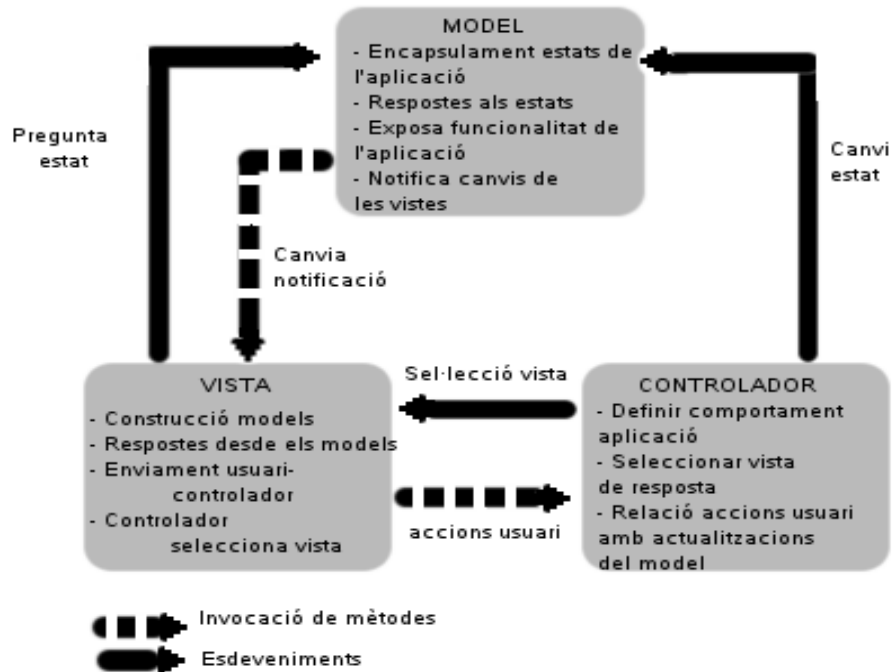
MODEL
- Encapsulament estats de l'aplicació
- Respostes als estats
- Exposa funcionalitat de l'aplicació
- Notifica canvis de les vistes

Pregunta estat

Canvi estat

Canvia notificació

VISTA
- Construcció models
- Respostes desde els models
- Enviament usuari-controlador
- Controlador selecciona vista

Sel·lecció vista

accions usuari

CONTROLADOR
- Definir comportament aplicació
- Seleccionar vista de resposta
- Relació accions usuari amb actualitzacions del model

Invocació de mètodes
Esdeveniments